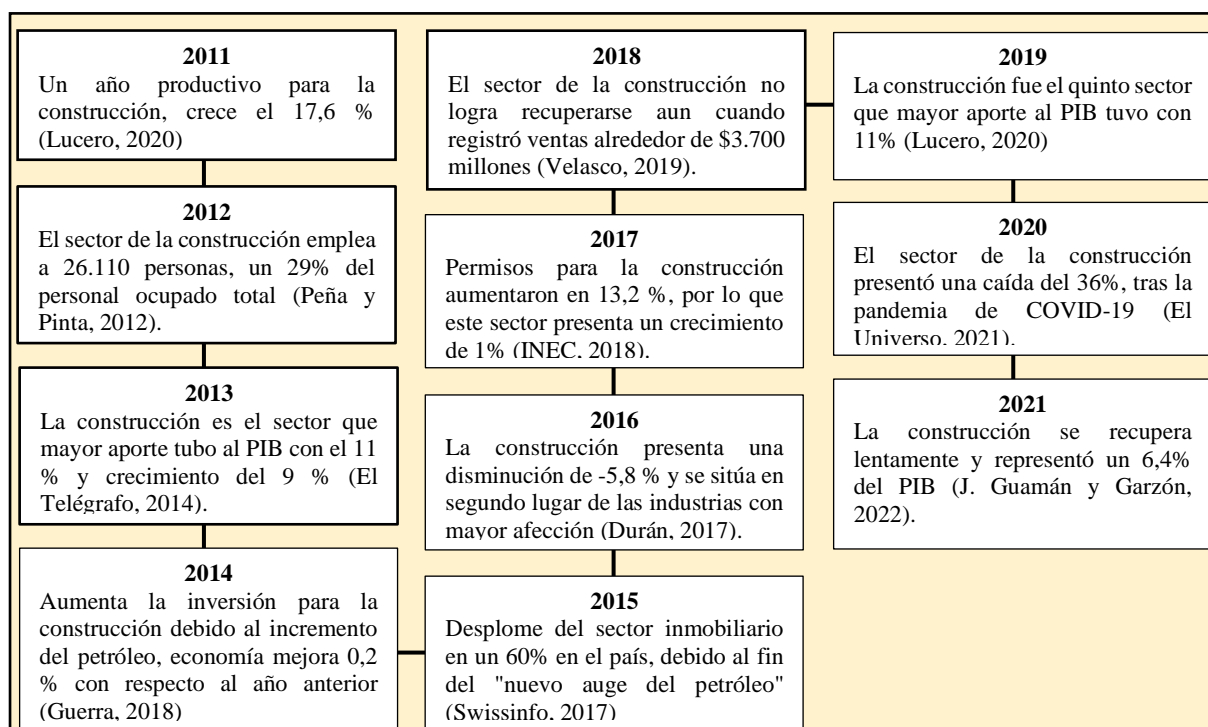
**2011**
Un año productivo para la construcción, crece el 17,6 % (Lucero, 2020)

**2012**
El sector de la construcción emplea a 26.110 personas, un 29% del personal ocupado total (Peña y Pinta, 2012).

**2013**
La construcción es el sector que mayor aporte tubo al PIB con el 11 % y crecimiento del 9 % (El Telégrafo, 2014).

**2014**
Aumenta la inversión para la construcción debido al incremento del petróleo, economía mejora 0,2 % con respecto al año anterior (Guerra, 2018)

**2015**
Desplome del sector inmobiliario en un 60% en el país, debido al fin del "nuevo auge del petróleo" (Swissinfo, 2017)

**2016**
La construcción presenta una disminución de -5,8 % y se sitúa en segundo lugar de las industrias con mayor afección (Durán, 2017).

**2017**
Permisos para la construcción aumentaron en 13,2 %, por lo que este sector presenta un crecimiento de 1% (INEC, 2018).

**2018**
El sector de la construcción no logra recuperarse aun cuando registró ventas alrededor de \$3.700 millones (Velasco, 2019).

**2019**
La construcción fue el quinto sector que mayor aporte al PIB tuvo con 11% (Lucero, 2020)

**2020**
El sector de la construcción presentó una caída del 36%, tras la pandemia de COVID-19 (El Universo, 2021).

**2021**
La construcción se recupera lentamente y representó un 6,4% del PIB (J. Guamán y Garzón, 2022).